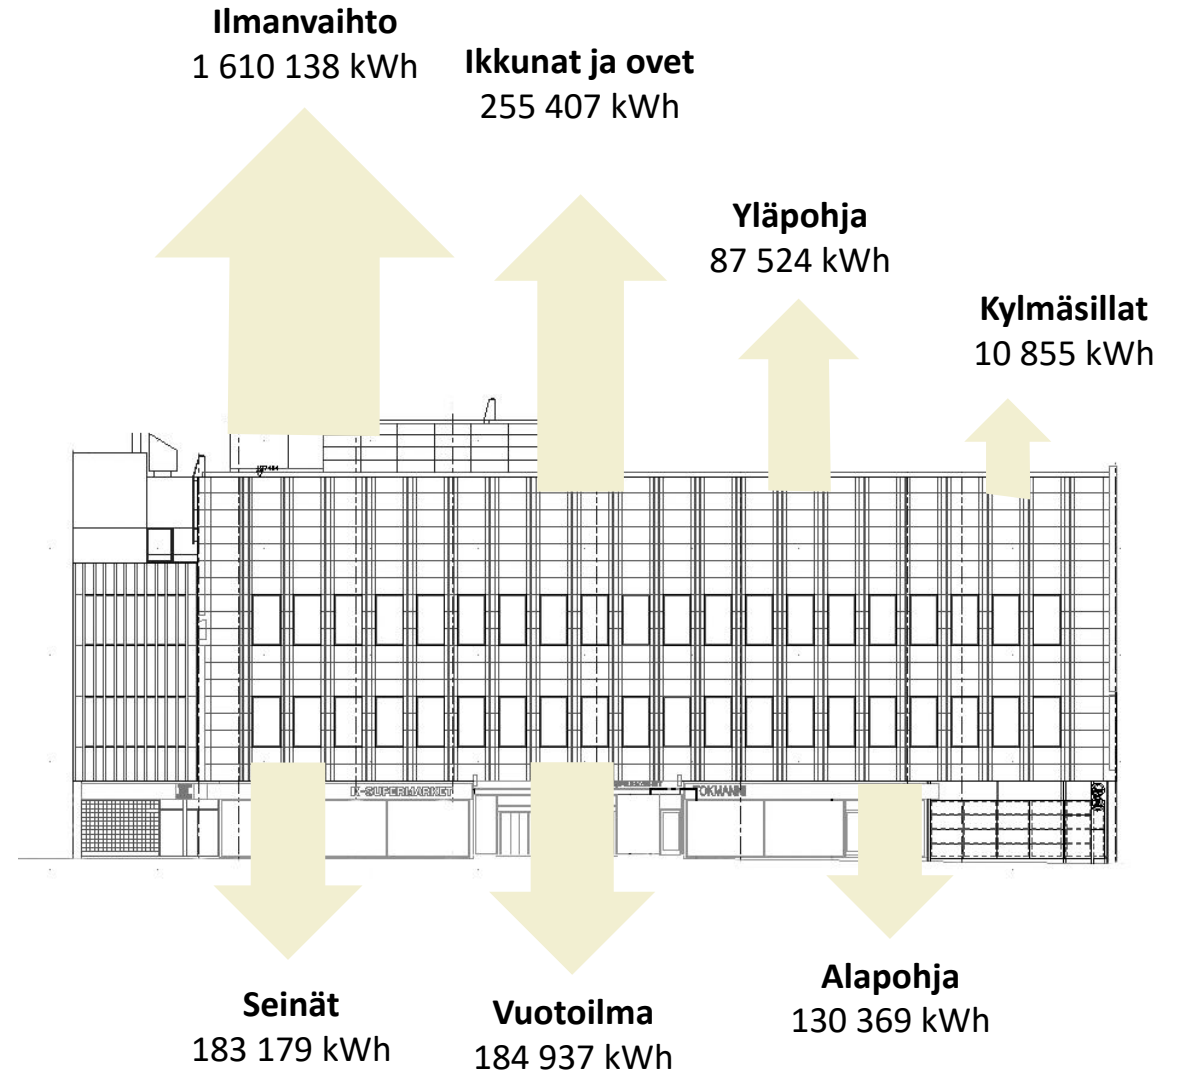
**Ilmanvaihto**
1 610 138 kWh

**Ikkunat ja ovet**
255 407 kWh

**Yläpohja**
87 524 kWh

**Kylmäsillat**
10 855 kWh

K-SUPERMARKET

TOKMANNI

**Seinät**
183 179 kWh

**Vuotoilma**
184 937 kWh

**Alapohja**
130 369 kWh